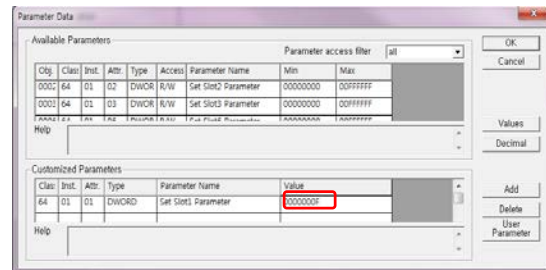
Parameter Data

Available Parameters

Parameter access filter all

| Obj. | Class | Inst. | Attr. | Type | Access | Parameter Name | Min | Max |
|---|---|---|---|---|---|---|---|---|
| 0002 | 64 | 01 | 02 | DWOR | R/W | Set Slot2 Parameter | 00000000 | 00FFFFFF |
| 0003 | 64 | 01 | 03 | DWOR | R/W | Set Slot3 Parameter | 00000000 | 00FFFFFF |
| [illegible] | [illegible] | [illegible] | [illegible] | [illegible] | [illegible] | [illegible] | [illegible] | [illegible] |

Help

Customized Parameters

| Class | Inst. | Attr. | Type | Parameter Name | Value |
|---|---|---|---|---|---|
| 64 | 01 | 01 | DWORD | Set Slot1 Parameter | 0000000F |

Help

OK
Cancel
Values
Decimal
Add
Delete
User Parameter